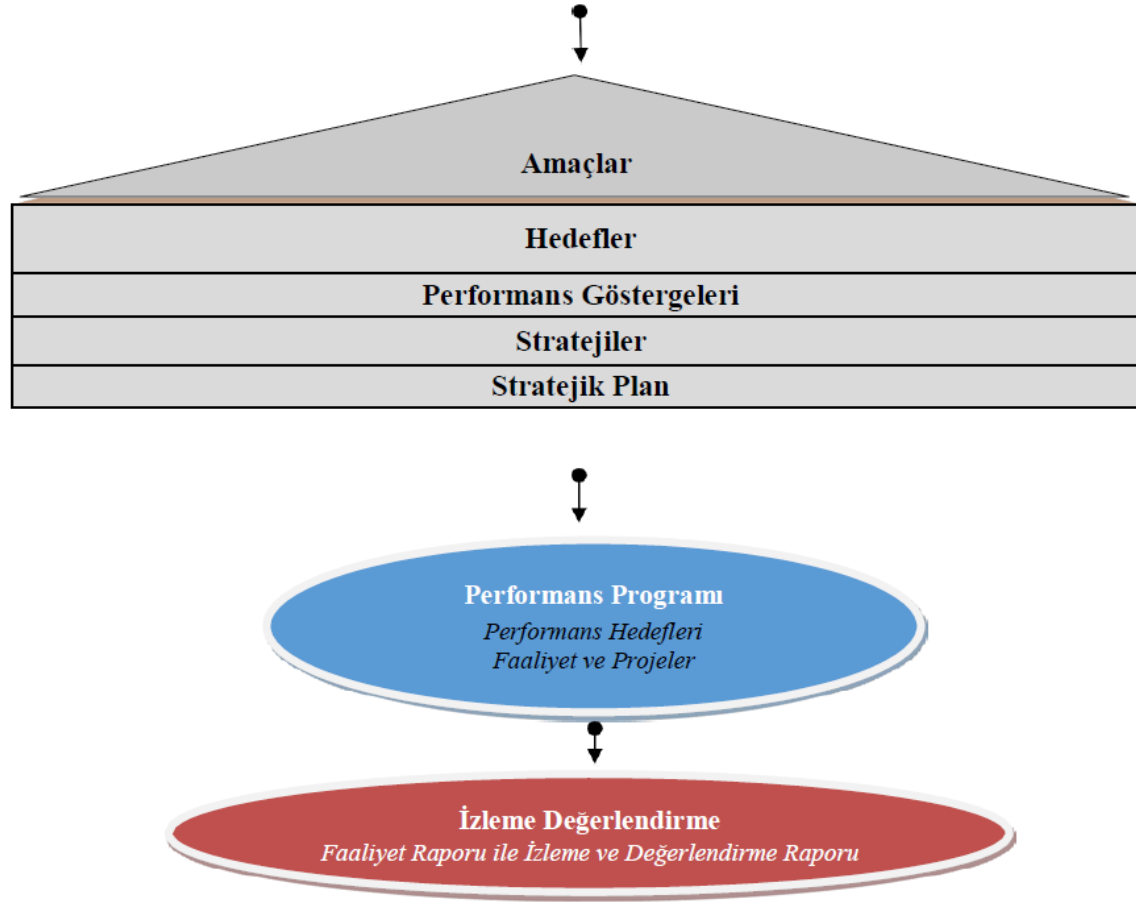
Amaçlar

Hedefler

Performans Göstergeleri

Stratejiler

Stratejik Plan

Performans Programı
Performans Hedefleri
Faaliyet ve Projeler

İzleme Değerlendirme
Faaliyet Raporu ile İzleme ve Değerlendirme Raporu